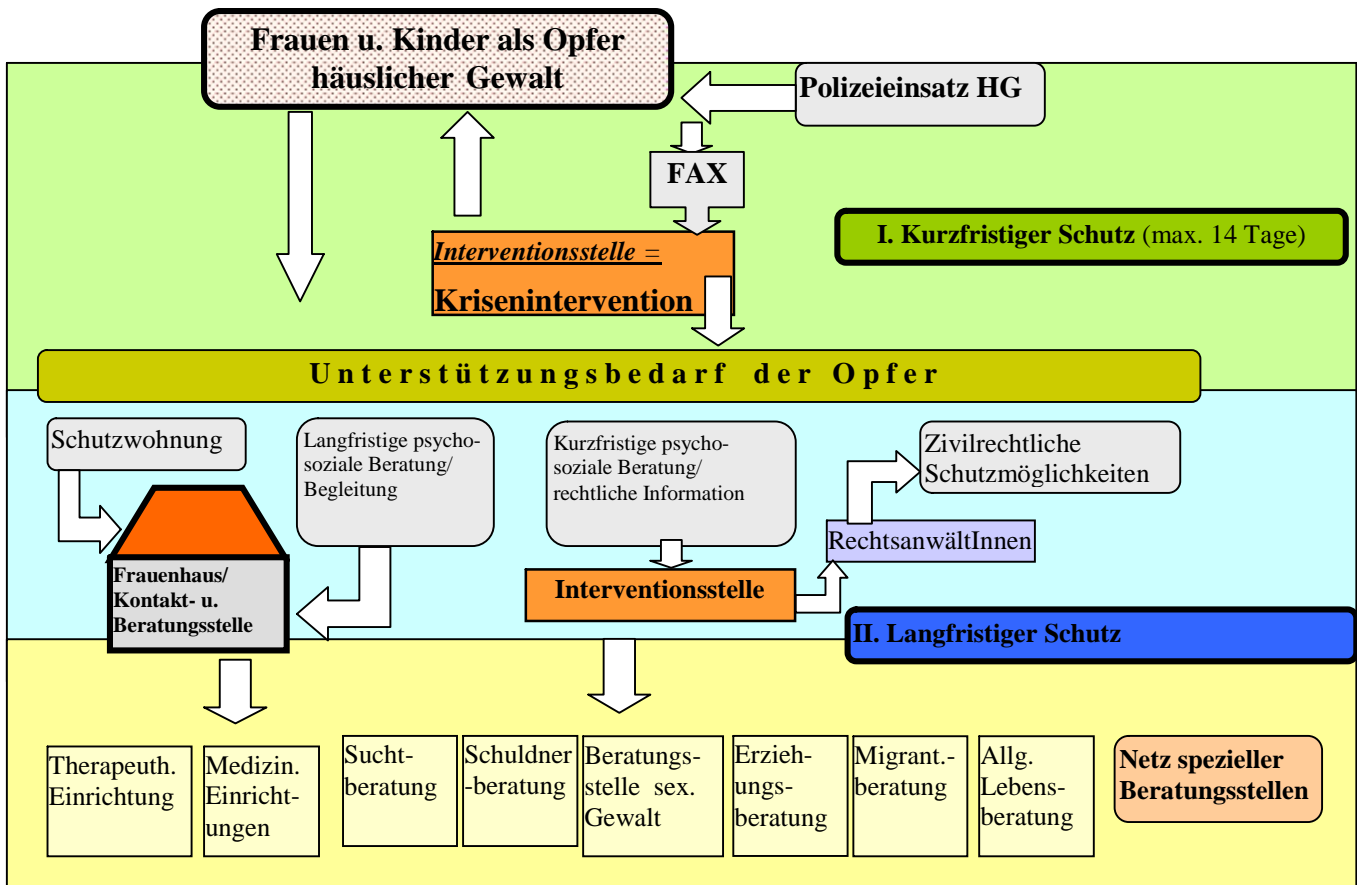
Frauen u. Kinder als Opfer häuslicher Gewalt

Polizeieinsatz HG

FAX

Interventionsstelle =

Krisenintervention

I. Kurzfristiger Schutz (max. 14 Tage)

Unterstützungsbedarf der Opfer

Schutzwohnung

Langfristige psychosoziale Beratung/ Begleitung

Kurzfristige psychosoziale Beratung/ rechtliche Information

Zivilrechtliche Schutzmöglichkeiten

RechtsanwältInnen

Frauenhaus/ Kontakt- u. Beratungsstelle

Interventionsstelle

II. Langfristiger Schutz

Therapeuth. Einrichtung

Medizin. Einrichtungen

Suchtberatung

Schuldner -beratung

Beratungsstelle sex. Gewalt

Erziehungsberatung

Migrant.-beratung

Allg. Lebensberatung

Netz spezieller Beratungsstellen